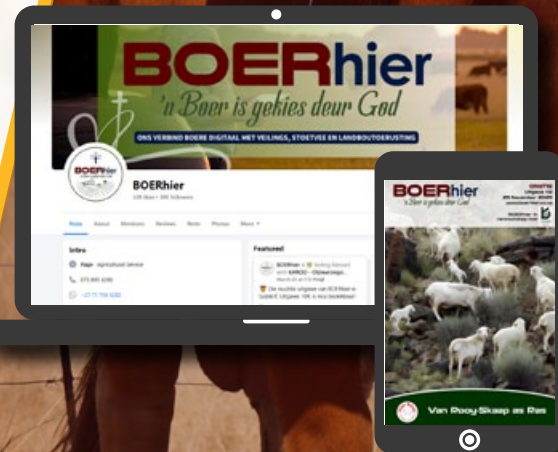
BOERhier
'n Boer is gekies deur God
ONS VERBIND BOERE DIGITAAL MET VEILINGS, STOETVEE EN LANDBOUTOERUSTING

BOERhier
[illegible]

Posts About Mentions Reviews Reels Photos More

Intro
Page · Agricultural Service
073 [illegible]
+27 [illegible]

Featured
BOERhier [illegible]
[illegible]

BOERhier
'n Boer is gekies deur God
GRATIS
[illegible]

Van Rooy Skaap as Ras